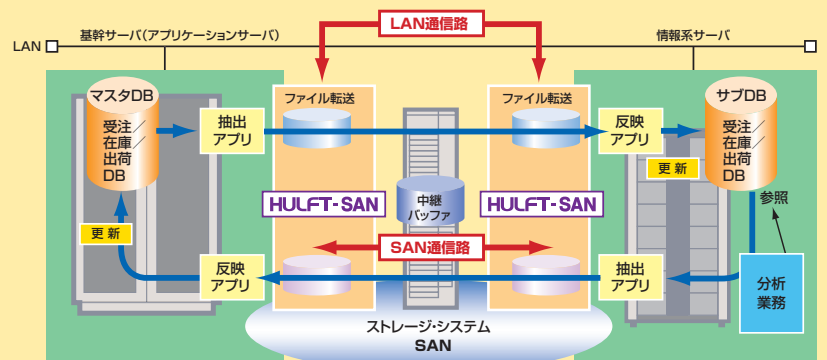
LAN通信路
LAN
基幹サーバ(アプリケーションサーバ)
情報系サーバ
マスタDB
受注/在庫/出荷DB
抽出アプリ
ファイル転送
ファイル転送
反映アプリ
サブDB
受注/在庫/出荷DB
更新
HULFT-SAN
中継バッファ
HULFT-SAN
参照
更新
SAN通信路
反映アプリ
抽出アプリ
分析業務
ストレージ・システム
SAN